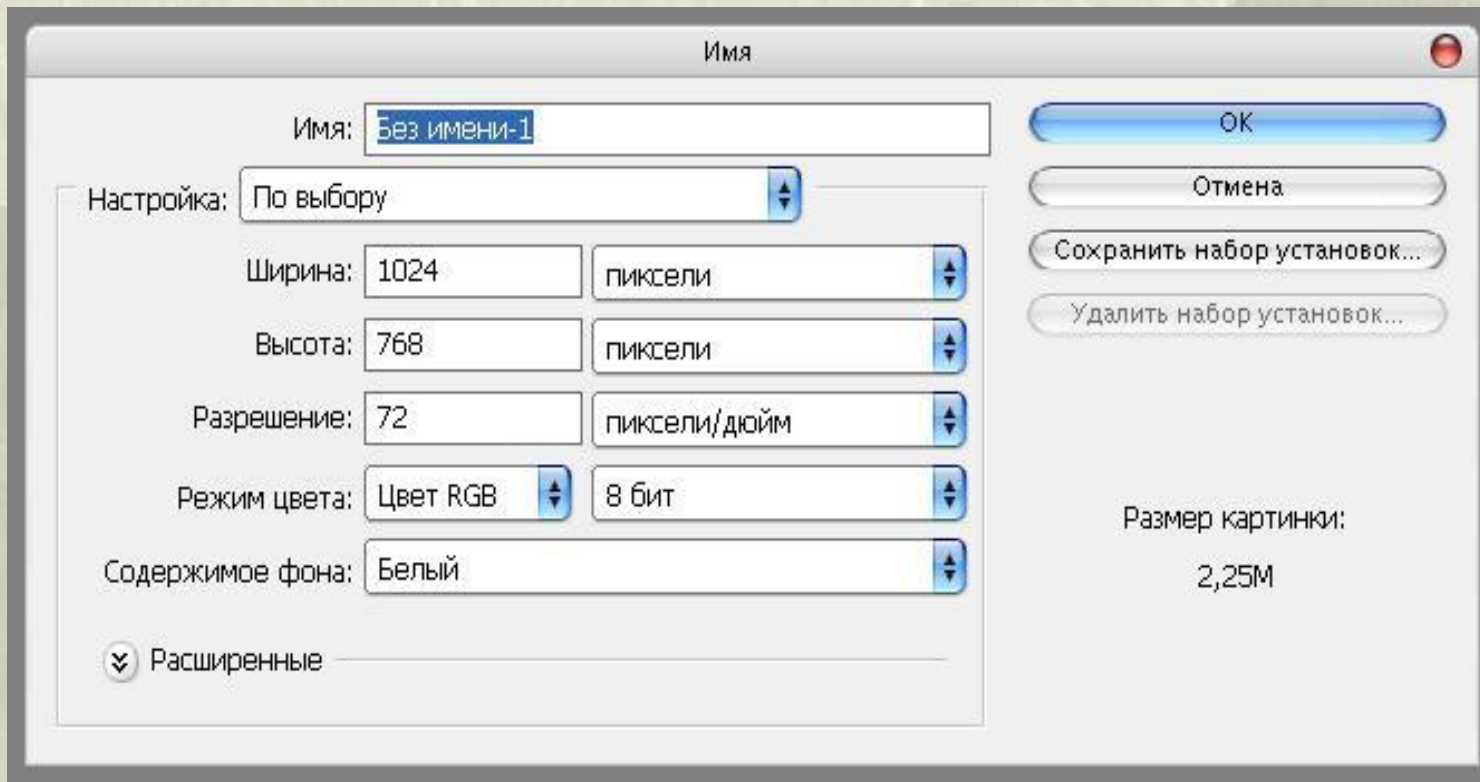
Имя

Имя: Без имени-1

Настройка: По выбору

Ширина: 1024 пиксели

Высота: 768 пиксели

Разрешение: 72 пиксели/дюйм

Режим цвета: Цвет RGB 8 бит

Содержимое фона: Белый

Расширенные

OK

Отмена

Сохранить набор установок...

Удалить набор установок...

Размер картинки:

2,25M